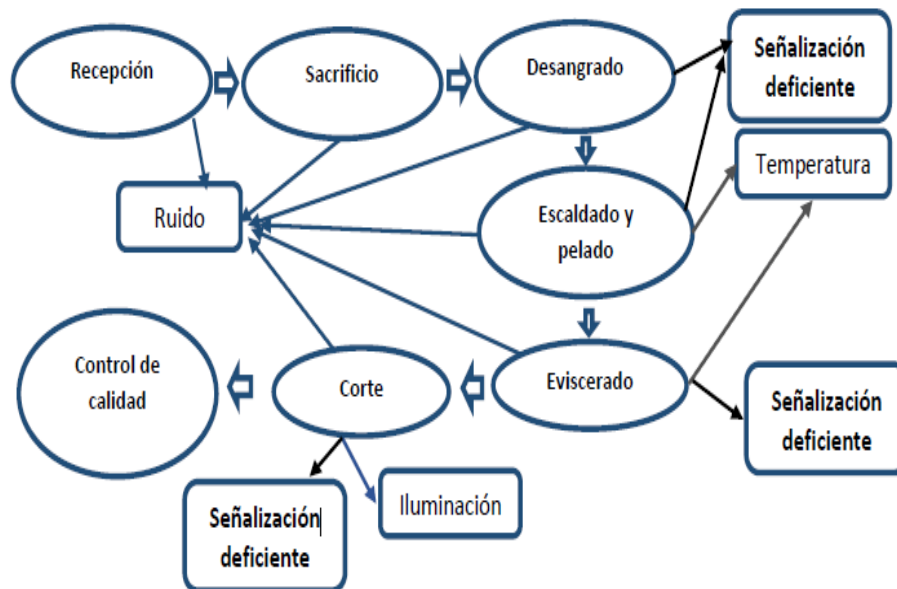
Recepción

Sacrificio

Desangrado

Señalización deficiente

Temperatura

Ruido

Escaldado y pelado

Control de calidad

Corte

Eviscerado

Señalización deficiente

Señalización deficiente

Iluminación